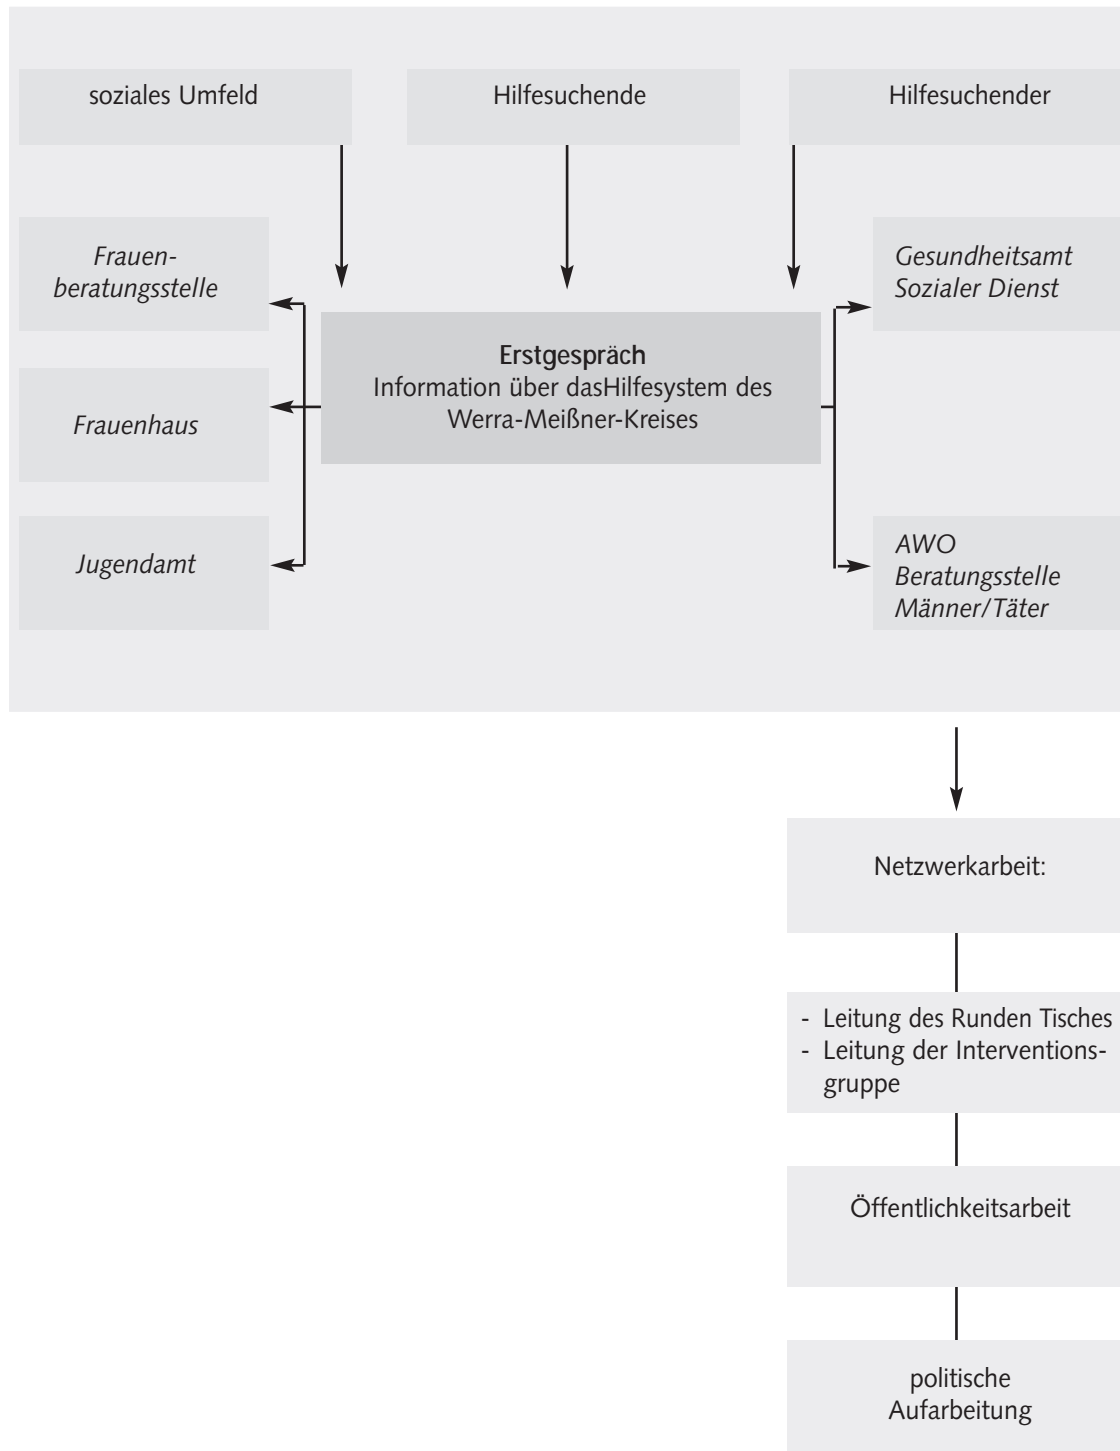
soziales Umfeld

Hilfesuchende

Hilfesuchender

Frauenberatungsstelle

Frauenhaus

Jugendamt

Erstgespräch
Information über dasHilfesystem des Werra-Meißner-Kreises

Gesundheitsamt
Sozialer Dienst

AWO
Beratungsstelle
Männer/Täter

Netzwerkarbeit:

- Leitung des Runden Tisches
- Leitung der Interventionsgruppe

Öffentlichkeitsarbeit

politische Aufarbeitung